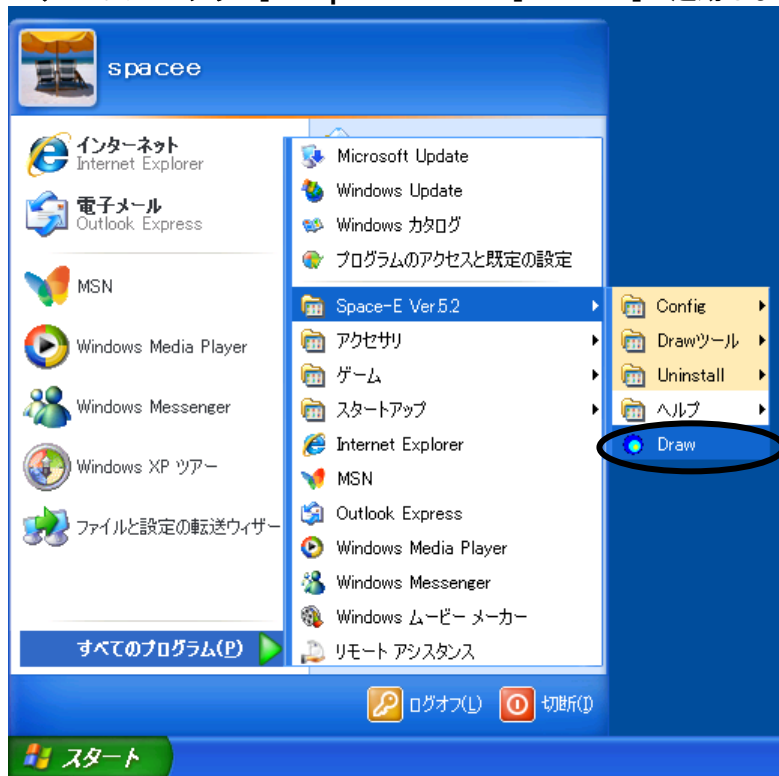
spacee

インターネット
Internet Explorer

電子メール
Outlook Express

MSN

Windows Media Player

Windows Messenger

Windows XP ツアー

ファイルと設定の転送ウィザー

すべてのプログラム(P)

Microsoft Update
Windows Update
Windows カタログ
プログラムのアクセスと既定の設定
Space-E Ver.5.2
アクセサリ
ゲーム
スタートアップ
Internet Explorer
MSN
Outlook Express
Windows Media Player
Windows Messenger
Windows ムービー メーカー
リモート アシスタンス

Config
Drawツール
Uninstall
ヘルプ
Draw

ログオフ(L)
切断(I)

スタート